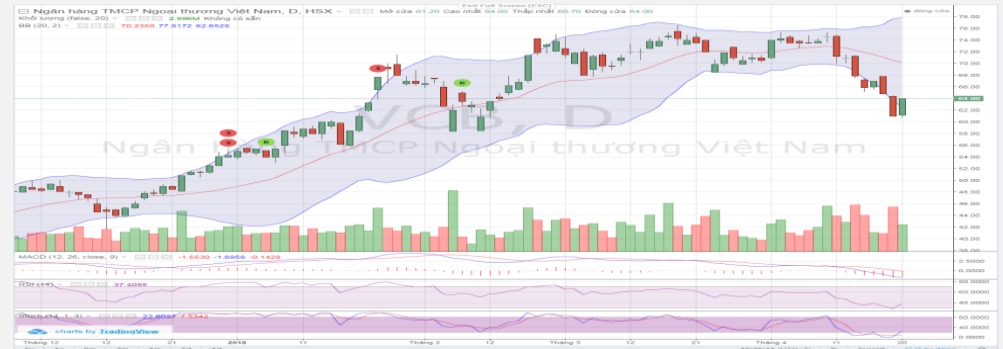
Exit Full Screen (ESC)

Ngân hàng TMCP Ngoại thương Việt Nam, D, HSX

Mở cửa 61.20 Cao nhất 64.00 Thấp nhất 60.70 Đóng cửa 64.00

Khối lượng (false, 20) 2.996M Không có sẵn

BB (20, 2) 70.2350 77.5172 62.6528

đóng cửa

VCB, D

Ngân hàng TMCP Ngoại thương Việt Nam

78.00
76.00
74.00
72.00
70.00
68.00
66.00
64.00
62.00
60.00
58.00
56.00
54.00
52.00
50.00
48.00
46.00
44.00
42.00
40.00

MACD (12, 26, close, 9) -1.5530 -1.6959 -0.1429

2.0000
0.0000
-2.0000

RSI (14) 37.4055

80.0000
40.0000

Stoch (14, 1, 3) 22.8097 7.5342

80.0000
40.0000
0.0000

charts by TradingView

Tháng 12 | 12 | 21 | 2015 | 11 | Tháng 2 | 12 | Tháng 3 | 12 | 21 | Tháng 4 | 11 | 20